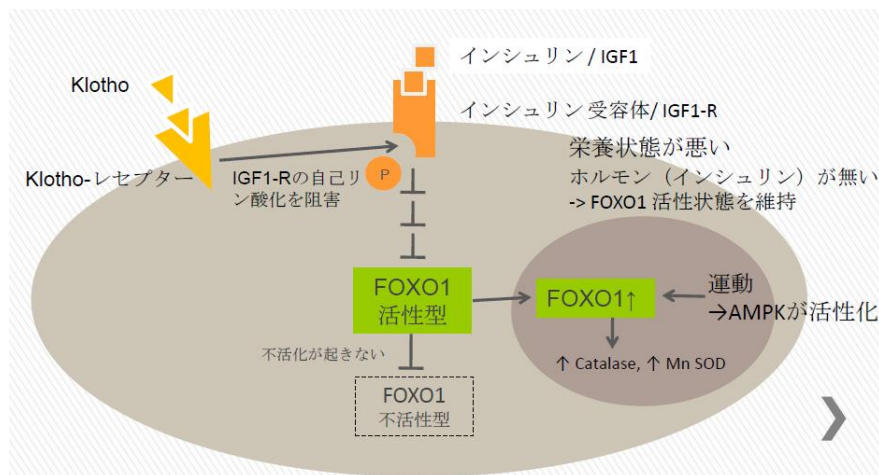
インシュリン / IGF1

Klotho

インシュリン受容体/ IGF1-R

Klotho-レセプター

IGF1-Rの自己リン酸化を阻害

P

栄養状態が悪い
ホルモン（インシュリン）が無い
-> FOXO1 活性状態を維持

FOXO1
活性型

FOXO1↑

運動
→AMPKが活性化

不活化が起きない

↑ Catalase, ↑ Mn SOD

FOXO1
不活性型

❯